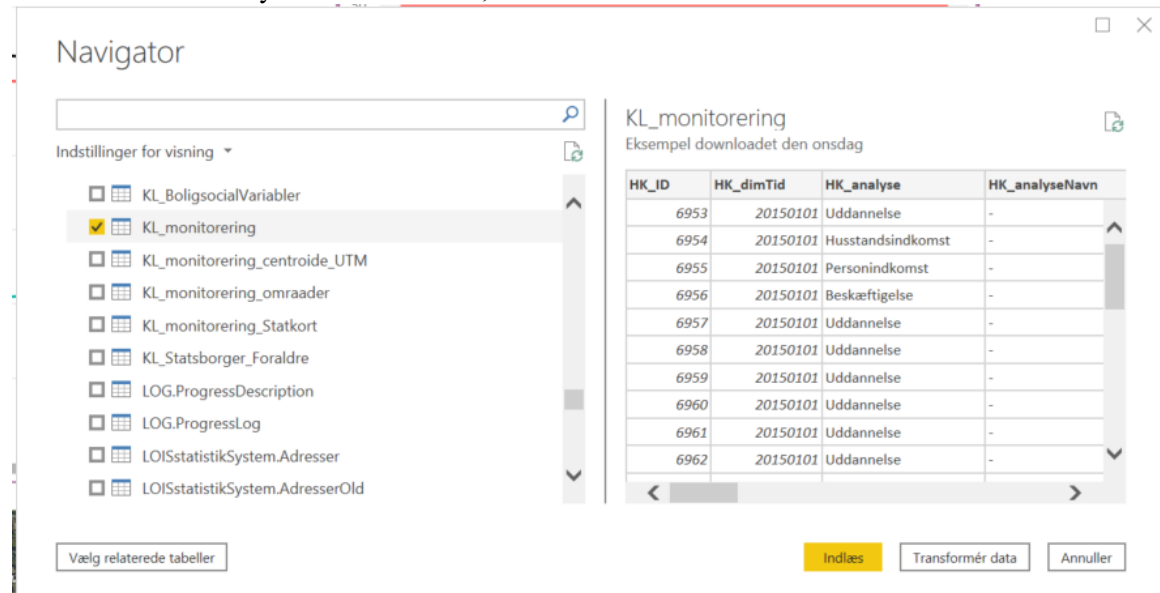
Navigator

Indstillinger for visning

KL_BoligsocialVariabler
KL_monitorering
KL_monitorering_centroide_UTM
KL_monitorering_omraader
KL_monitorering_Statkort
KL_Statsborger_Foraldre
LOG.ProgressDescription
LOG.ProgressLog
LOISstatistikSystem.Adresser
LOISstatistikSystem.AdresserOld

KL_monitorering
Eksempel downloadet den onsdag

| HK_ID | HK_dimTid | HK_analyse | HK_analyseNavn |
|---|---|---|---|
| 6953 | 20150101 | Uddannelse | - |
| 6954 | 20150101 | Husstandsindkomst | - |
| 6955 | 20150101 | Personindkomst | - |
| 6956 | 20150101 | Beskæftigelse | - |
| 6957 | 20150101 | Uddannelse | - |
| 6958 | 20150101 | Uddannelse | - |
| 6959 | 20150101 | Uddannelse | - |
| 6960 | 20150101 | Uddannelse | - |
| 6961 | 20150101 | Uddannelse | - |
| 6962 | 20150101 | Uddannelse | - |

Vælg relaterede tabeller

Indlæs
Transformér data
Annuller